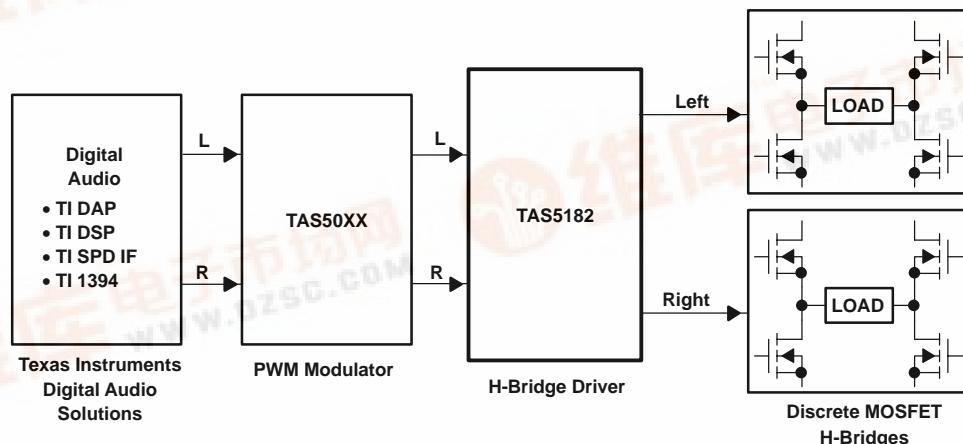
Digital Audio
• TI DAP
• TI DSP
• TI SPD IF
• TI 1394

L

R

TAS50XX

L

R

TAS5182

Left

Right

LOAD

LOAD

Texas Instruments Digital Audio Solutions

PWM Modulator

H-Bridge Driver

Discrete MOSFET H-Bridges

www.dzsc.com